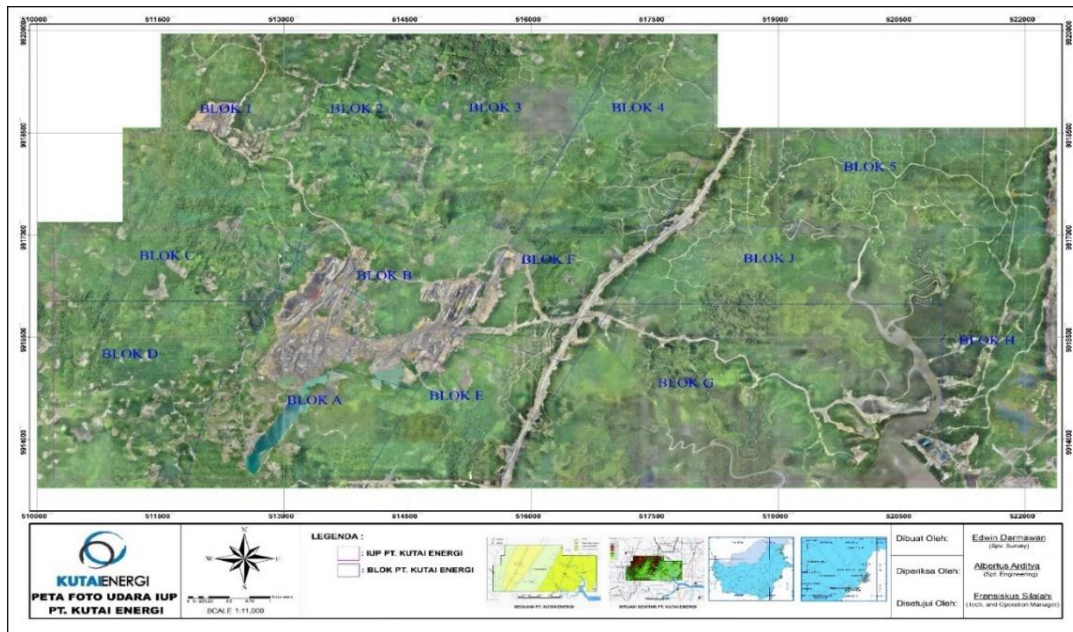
510000 511500 513000 514500 516000 517500 519000 520500 522000

9920000 9918500 9917000 9915500 9914000

BLOK 1
BLOK 2
BLOK 3
BLOK 4
BLOK 5
BLOK C
BLOK B
BLOK F
BLOK J
BLOK D
BLOK H
BLOK G
BLOK A
BLOK E

510000 511500 513000 514500 516000 517500 519000 520500 522000

KUTAI ENERGI
PETA FOTO UDARA IUP
PT. KUTAI ENERGI

N
W E
SCALE 1:11,000

LEGENDA :
: IUP PT. KUTAI ENERGI
: BLOK PT. KUTAI ENERGI

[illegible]
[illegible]

| Dibuat Oleh: | Edwin Darmawan (Spv. Survey) |
|---|---|
| Diperiksa Oleh: | Albertus Arditya (Spt. Engineering) |
| Disetujui Oleh: | Fransiskus Silalahi (tech. and Operation Manager) |